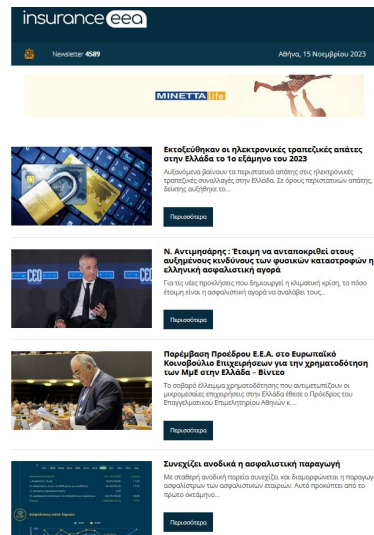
insurance eea

Newsletter 4589

Αθήνα, 15 Νοεμβρίου 2023

MINETTA life

Εκτοξεύθηκαν οι ηλεκτρονικές τραπεζικές απάτες στην Ελλάδα το 1ο εξάμηνο του 2023

Αυξανόμενα βαίνουν τα περιστατικά απάτης στις ηλεκτρονικές τραπεζικές συναλλαγές στην Ελλάδα. Σε όρους περιστατικών απάτης, δείκτης αυξήθηκε το...

Περισσότερα

Ν. Αντωνιάδης : Έτοιμη να ανταποκριθεί στους αυξημένους κινδύνους των φυσικών καταστροφών η ελληνική ασφαλιστική αγορά

Για τις νέες προκλήσεις που δημιουργεί η κλιματική κρίση, το πόσο έτοιμη είναι η ασφαλιστική αγορά να αναλάβει τους...

Περισσότερα

Παρέμβαση Προέδρου Ε.Ε.Α. στο Ευρωπαϊκό Κοινοβούλιο Επιχειρήσεων για την χρηματοδότηση των ΜμΕ στην Ελλάδα - Βίντεο

Το σοβαρό έλλειμμα χρηματοδότησης που αντιμετωπίζουν οι μικρομεσαίες επιχειρήσεις στην Ελλάδα έθεσε ο Πρόεδρος του Επαγγελματικού Επιμελητηρίου Αθηνών κ....

Περισσότερα

Συνεχίζει ανοδικά η ασφαλιστική παραγωγή

Με σταθερή ανοδική πορεία συνεχίζει και διαμορφώνεται η παραγωγή ασφαλίστρων των ασφαλιστικών εταιριών. Αυτό προκύπτει από το πρώτο οκτάμηνο...

Περισσότερα